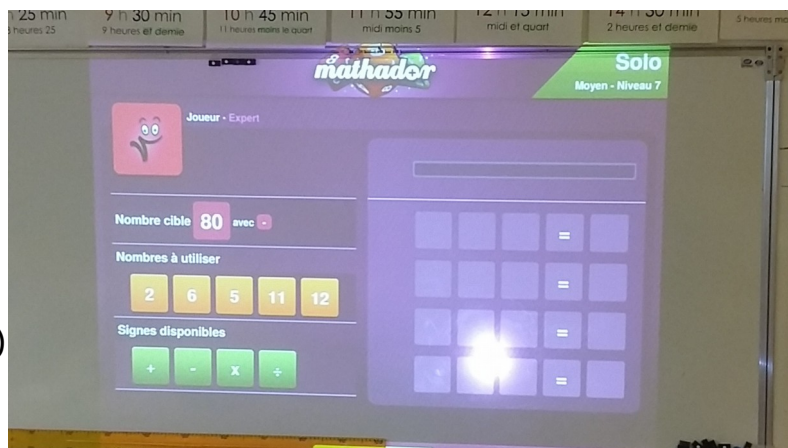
25 min
heures 25

9 h 30 min
9 heures et demie

10 h 45 min
11 heures moins le quart

11 h 55 min
midi moins 5

12 h 15 min
midi et quart

14 h 30 min
2 heures et demie

5 heures mo

mathador

Solo
Moyen - Niveau 7

Joueur - Expert

Nombre cible 80 avec -

Nombres à utiliser

2 6 5 11 12

Signes disponibles

+ - x ÷

=
=
=
=